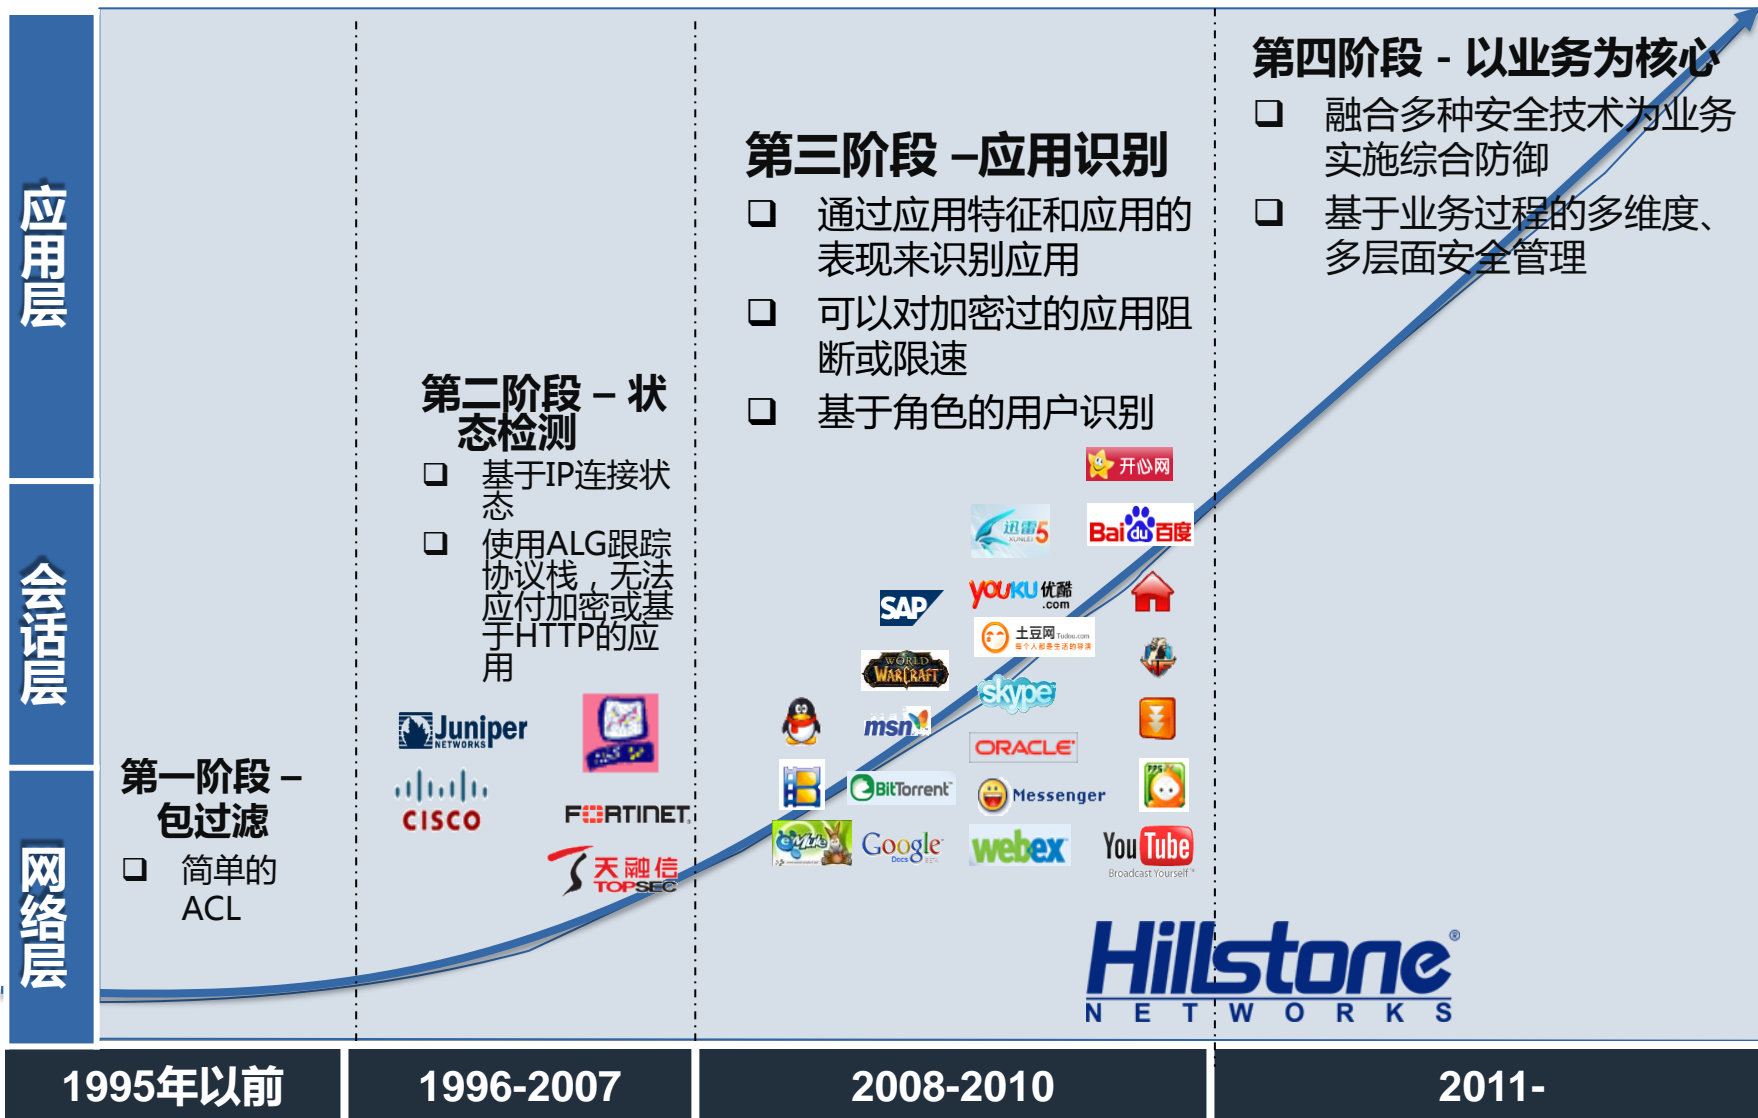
应用层

会话层

网络层

第一阶段 – 包过滤

❑ 简单的 ACL

第二阶段 – 状态检测

❑ 基于IP连接状态

❑ 使用ALG跟踪协议栈，无法应付加密或基于HTTP的应用

Juniper NETWORKS

CISCO

FURTINET

天融信 TOPSEC

第三阶段 –应用识别

❑ 通过应用特征和应用的表现来识别应用

❑ 可以对加密过的应用阻断或限速

❑ 基于角色的用户识别

开心网

迅雷5

Bai du 百度

SAP

youku 优酷 .com

土豆网

WORLD WARCRAFT

skype

msn

ORACLE

BitTorrent

Messenger

Google Docs

webex

YouTube Broadcast Yourself

第四阶段 - 以业务为核心

❑ 融合多种安全技术为业务实施综合防御

❑ 基于业务过程的多维度、多层面安全管理

Hillstone® NETWORKS

1995年以前

1996-2007

2008-2010

2011-